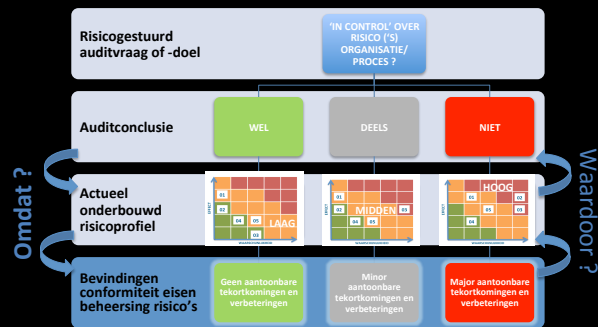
Risicogestuurd auditvraag of -doel

'IN CONTROL' OVER RISICO ('S) ORGANISATIE/ PROCES ?

Auditconclusie

WEL

DEELS

NIET

Omdat ?

Waardoor ?

Actueel onderbouwd risicoprofiel

01
02
03
04
05
LAAG

MIDDEN

HOOG

Bevindingen conformiteit eisen beheersing risico's

Geen aantoonbare tekortkomingen en verbeteringen

Minor aantoonbare tekortkomingen en verbeteringen

Major aantoonbare tekortkomingen en verbeteringen